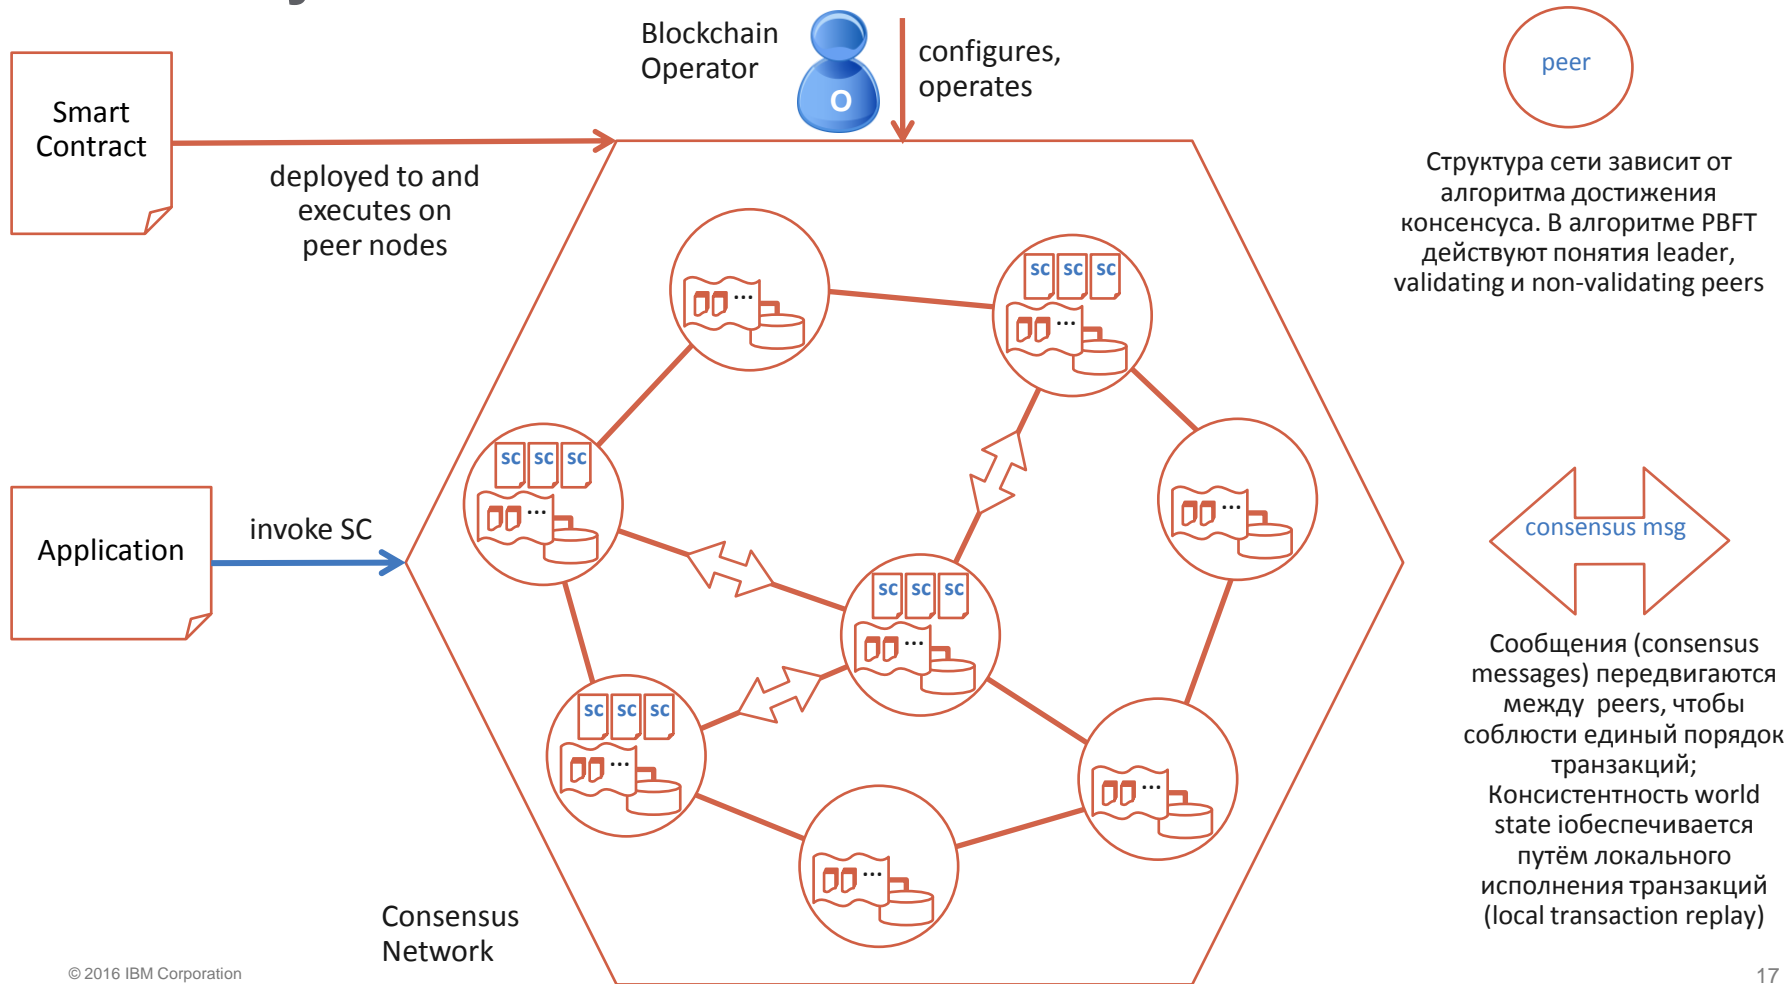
Smart Contract

deployed to and executes on peer nodes

Blockchain Operator

O

configures, operates

peer

Структура сети зависит от алгоритма достижения консенсуса. В алгоритме PBFT действуют понятия leader, validating и non-validating peers

sc sc sc

sc sc sc

sc sc sc

sc sc sc

Application

invoke SC

consensus msg

Сообщения (consensus messages) передвигаются между peers, чтобы соблюсти единый порядок транзакций; Консистентность world state iобеспечивается путём локального исполнения транзакций (local transaction replay)

Consensus Network

© 2016 IBM Corporation

17